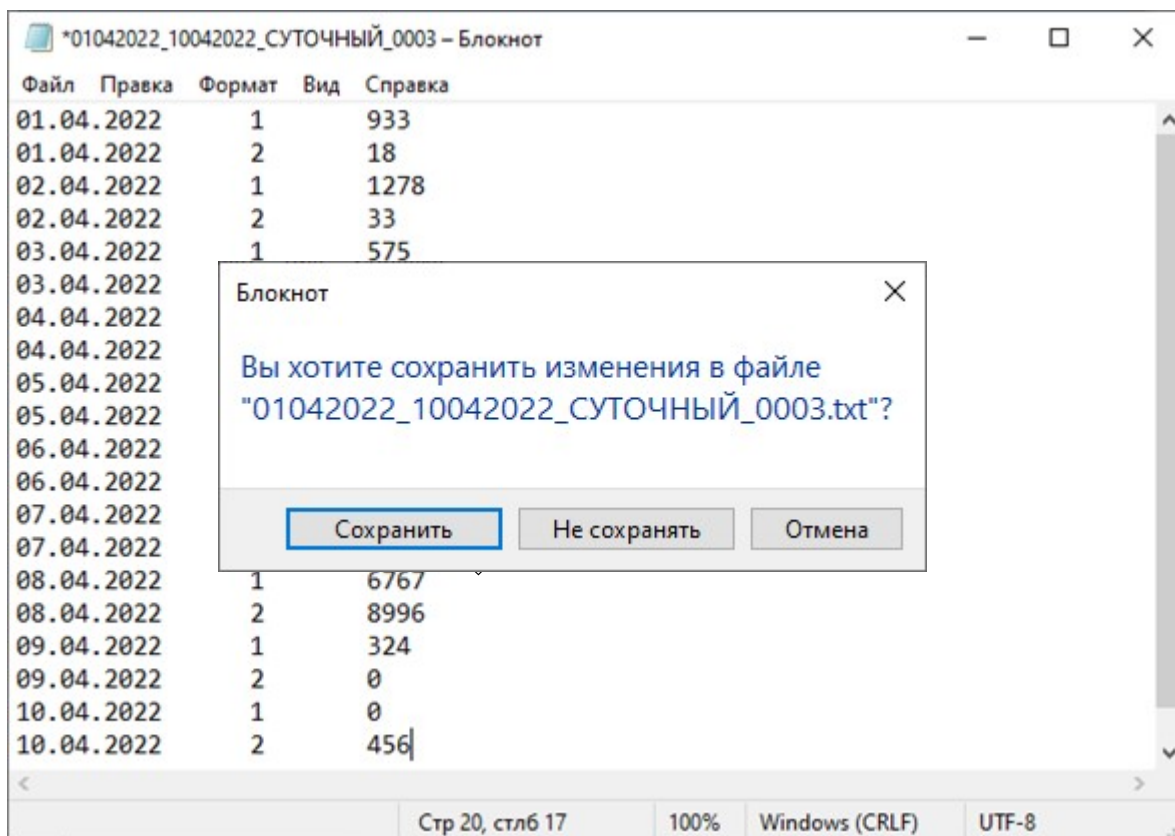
*01042022_10042022_СУТОЧНЫЙ_0003 – Блокнот

Файл Правка Формат Вид Справка

01.04.2022 1 933
01.04.2022 2 18
02.04.2022 1 1278
02.04.2022 2 33
03.04.2022 1 575
03.04.2022
04.04.2022
04.04.2022
05.04.2022
05.04.2022
06.04.2022
06.04.2022
07.04.2022
07.04.2022
08.04.2022 1 6767
08.04.2022 2 8996
09.04.2022 1 324
09.04.2022 2 0
10.04.2022 1 0
10.04.2022 2 456

Блокнот

Вы хотите сохранить изменения в файле "01042022_10042022_СУТОЧНЫЙ_0003.txt"?

Сохранить Не сохранять Отмена

Стр 20, стлб 17 100% Windows (CRLF) UTF-8